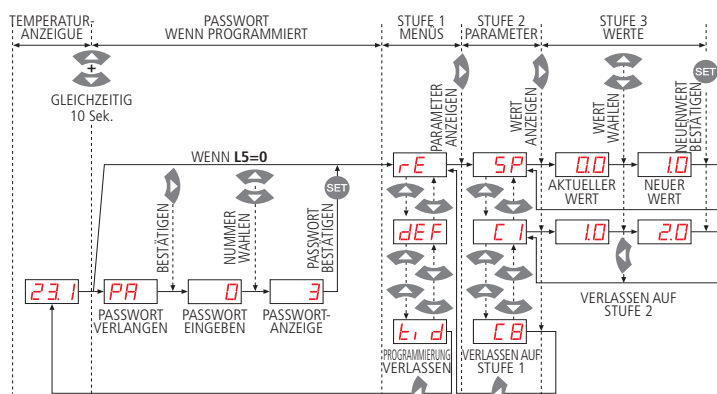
TEMPERATUR-ANZEIGUE

PASSWORT WENN PROGRAMMIERT

STUFE 1 MENÜS

STUFE 2 PARAMETER

STUFE 3 WERTE

+

GLEICHZEITIG 10 Sek.

PARAMETER ANZEIGEN

WERT ANZEIGEN

WERT WÄHLEN

SET

NEUEN WERT BESTÄTIGEN

WENN L5=0

rE

SP

0.0

1.0

AKTUELLER WERT

NEUER WERT

BESTÄTIGEN

NUMMER WÄHLEN

SET

PASSWORT BESTÄTIGEN

dEF

C1

1.0

2.0

23.1

PA

0

3

PASSWORT VERLANGEN

PASSWORT EINGEBEN

PASSWORT-ANZEIGE

VERLASSEN AUF STUFE 2

tid

C8

PROGRAMMIERUNG VERLASSEN

VERLASSEN AUF STUFE 1